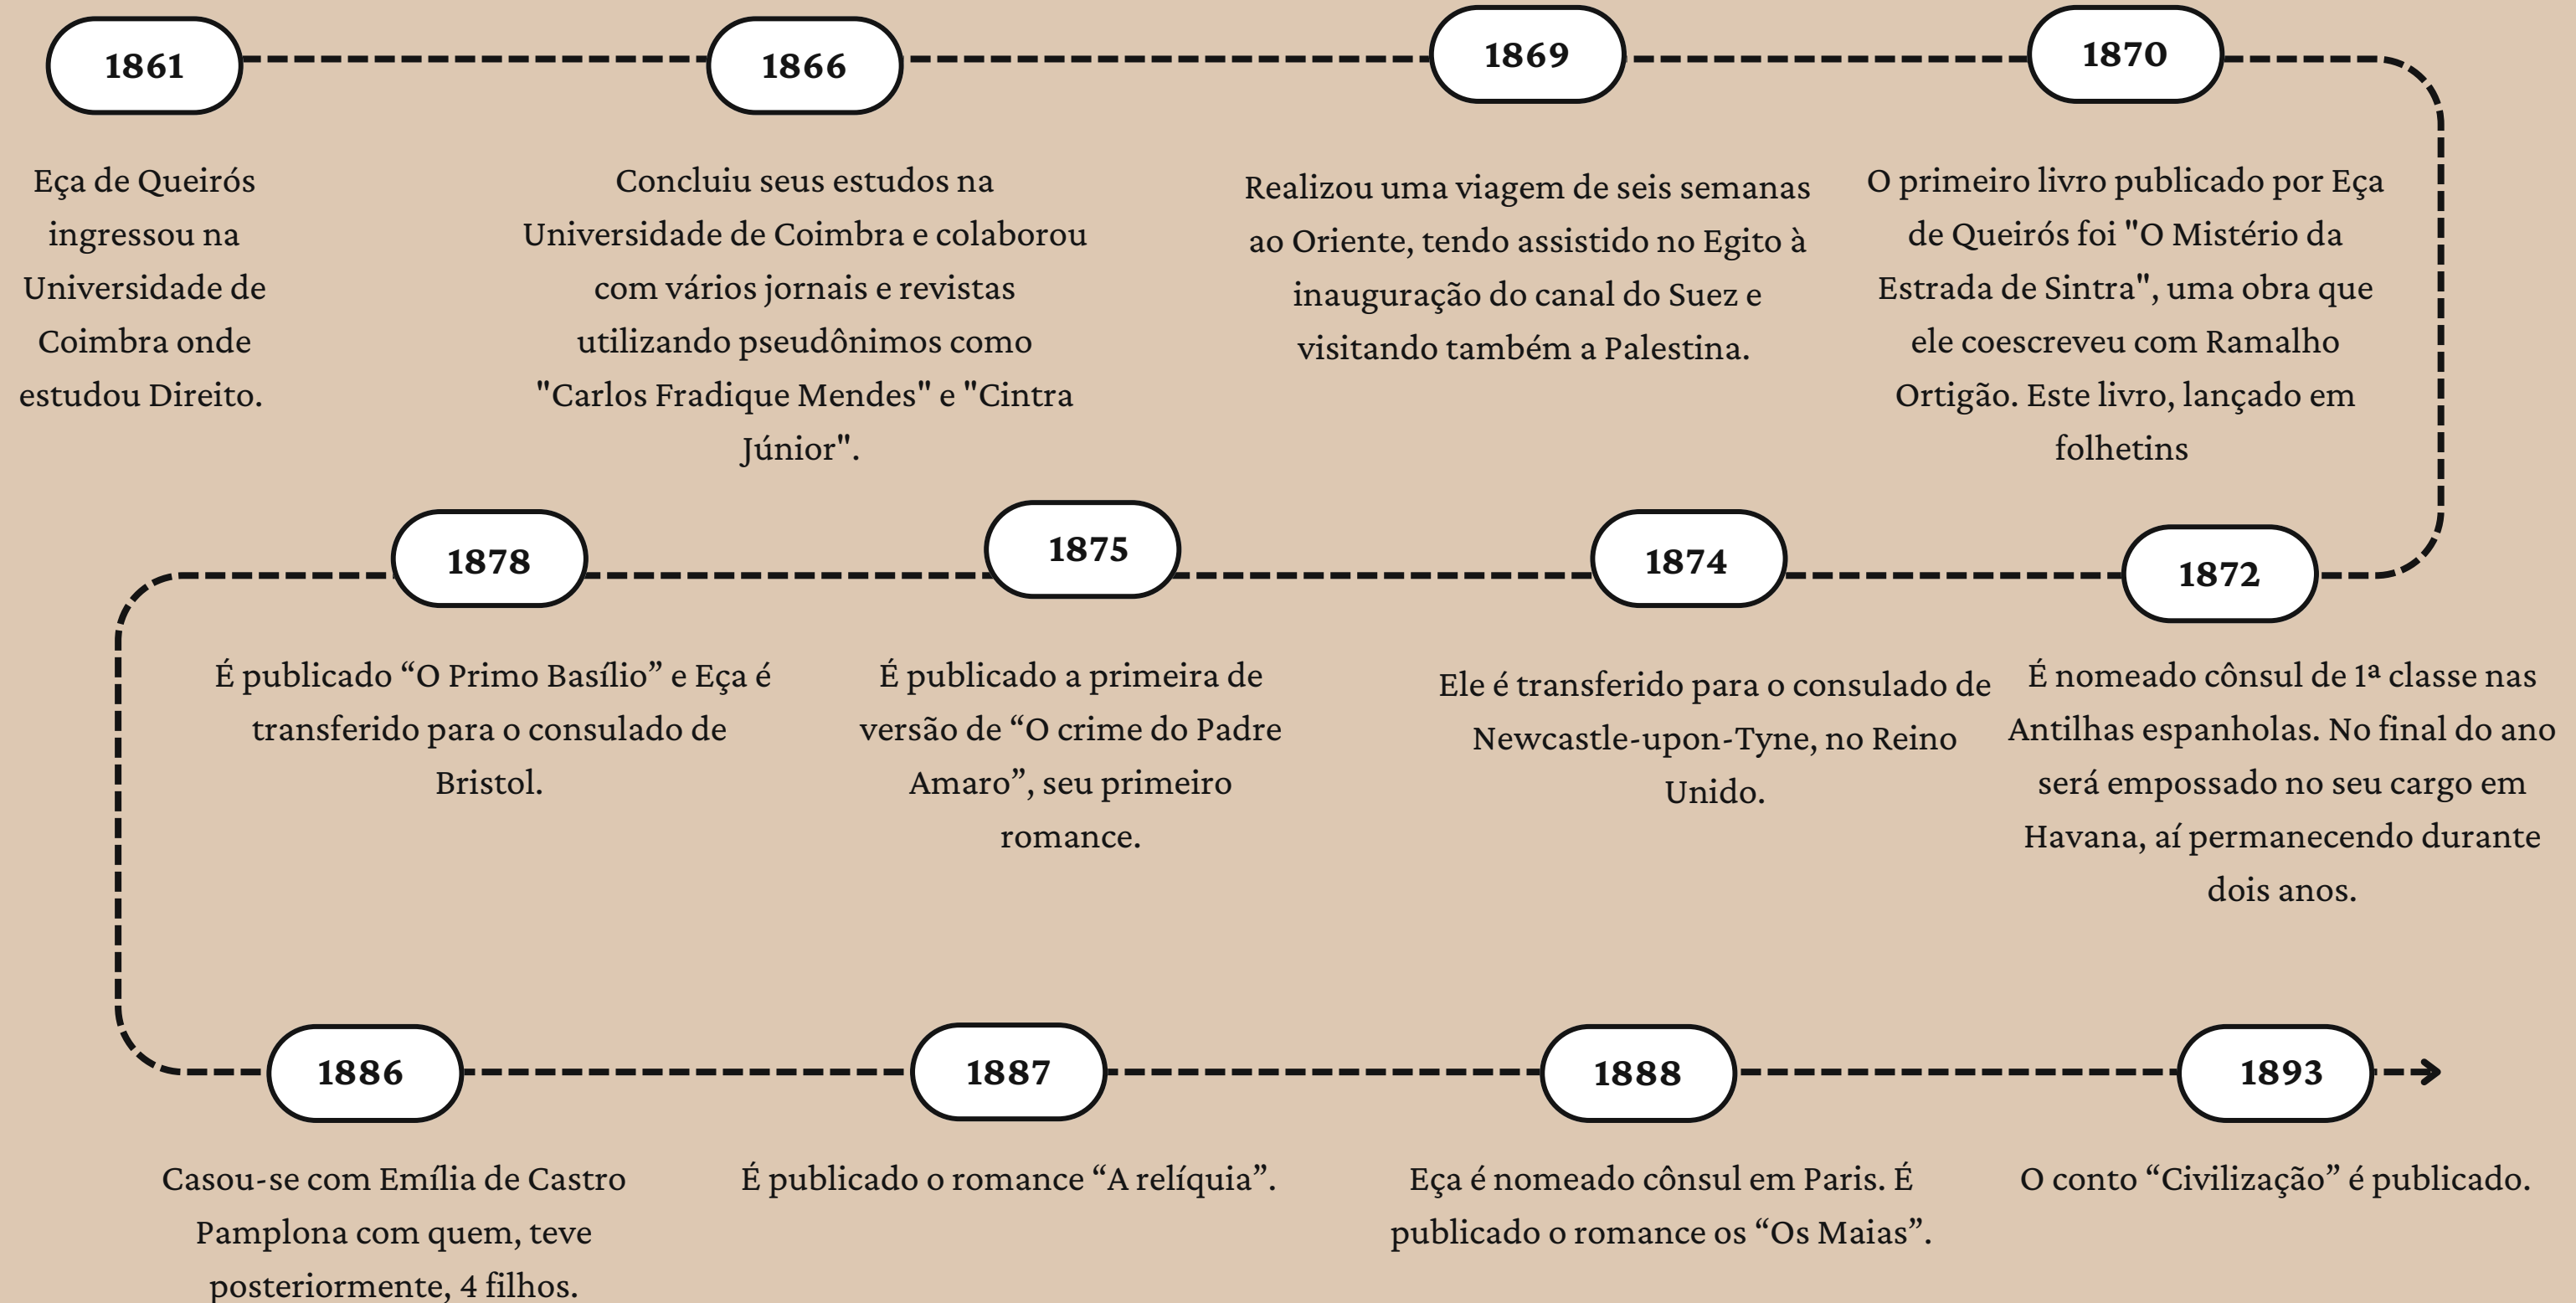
1861

Eça de Queirós ingressou na Universidade de Coimbra onde estudou Direito.

1866

Concluiu seus estudos na Universidade de Coimbra e colaborou com vários jornais e revistas utilizando pseudônimos como "Carlos Fradique Mendes" e "Cintra Júnior".

1869

Realizou uma viagem de seis semanas ao Oriente, tendo assistido no Egito à inauguração do canal do Suez e visitando também a Palestina.

1870

O primeiro livro publicado por Eça de Queirós foi "O Mistério da Estrada de Sintra", uma obra que ele coescreveu com Ramalho Ortigão. Este livro, lançado em folhetins

1872

É nomeado cônsul de 1ª classe nas Antilhas espanholas. No final do ano será empossado no seu cargo em Havana, aí permanecendo durante dois anos.

1874

Ele é transferido para o consulado de Newcastle-upon-Tyne, no Reino Unido.

1875

É publicado a primeira de versão de “O crime do Padre Amaro”, seu primeiro romance.

1878

É publicado “O Primo Basílio” e Eça é transferido para o consulado de Bristol.

1886

Casou-se com Emília de Castro Pamplona com quem, teve posteriormente, 4 filhos.

1887

É publicado o romance “A relíquia”.

1888

Eça é nomeado cônsul em Paris. É publicado o romance os “Os Maias”.

1893

O conto “Civilização” é publicado.